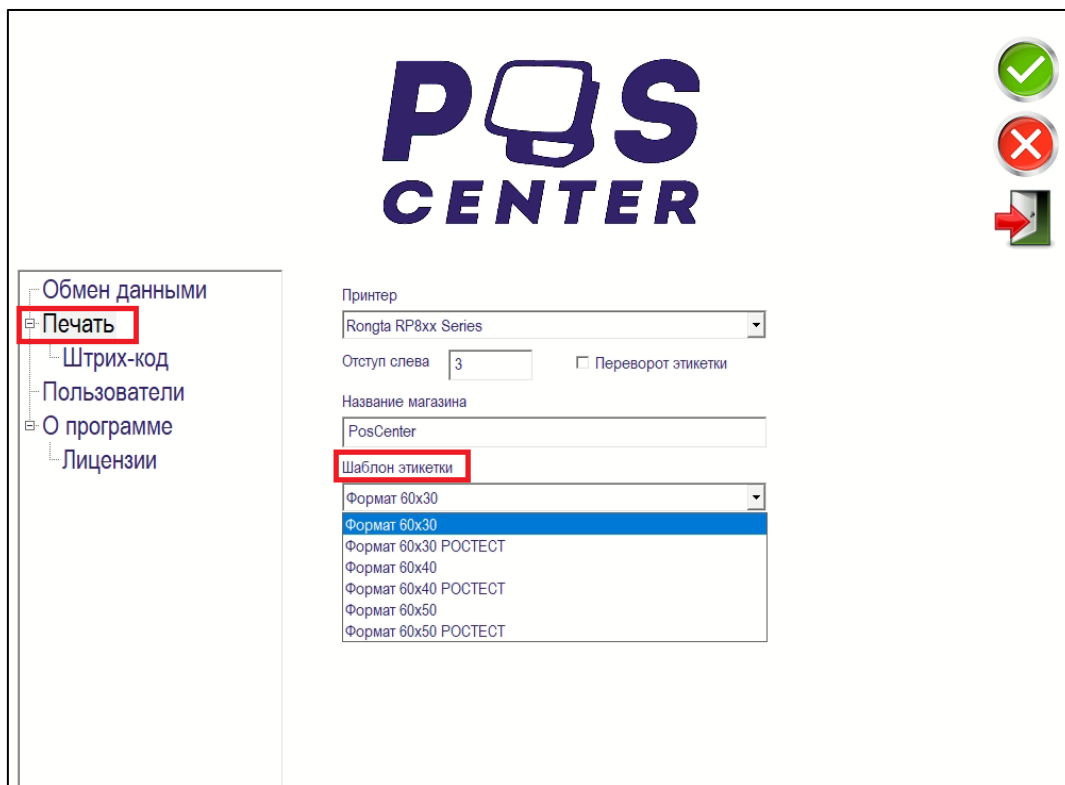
POS CENTER

Обмен данными
Печать
Штрих-код
Пользователи
О программе
Лицензии

Принтер
Rongta RP8xx Series
Отступ слева 3
Переворот этикетки
Название магазина
PosCenter
Шаблон этикетки
Формат 60х30
Формат 60х30
Формат 60х30 РОСТЕСТ
Формат 60х40
Формат 60х40 РОСТЕСТ
Формат 60х50
Формат 60х50 РОСТЕСТ